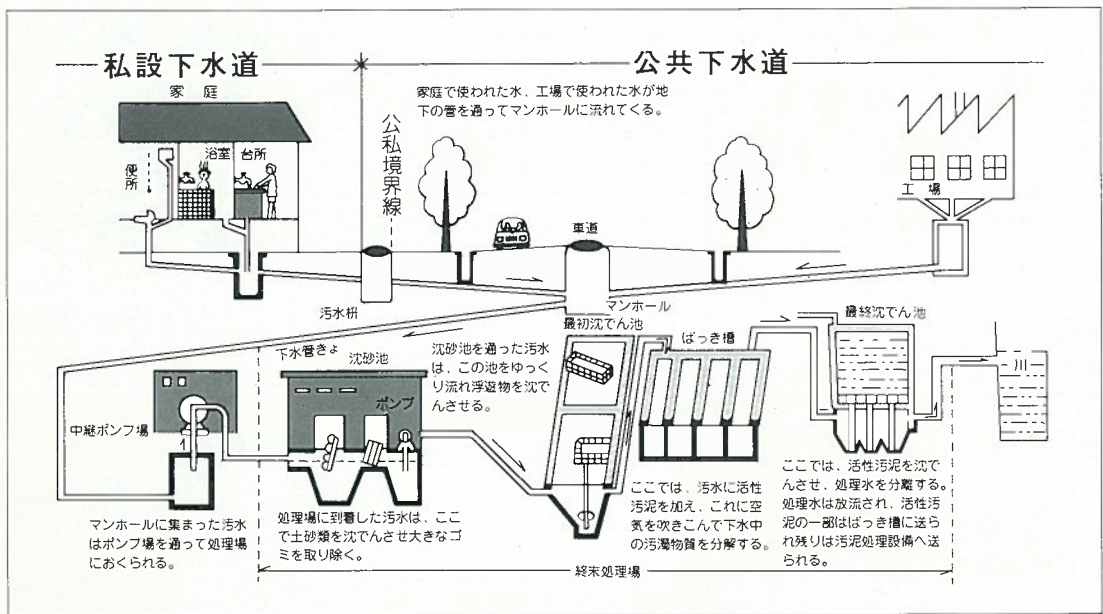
私設下水道

公共下水道

家庭

家庭で使われた水、工場で使われた水が地下の管を通ってマンホールに流れてくる。

公私境界線

便所

浴室

台所

工場

車道

汚水桝

マンホール

下水管きょ

沈砂池

沈砂池を通った汚水は、この池をゆっくり流れ浮遊物を沈でんさせる。

最初沈でん池

ばっき槽

最終沈でん池

川

ポンプ

中継ポンプ場

マンホールに集まった汚水はポンプ場を通って処理場におくられる。

処理場に到着した汚水は、ここで土砂類を沈でんさせ大きなゴミを取り除く。

ここでは、汚水に活性汚泥を加え、これに空気を吹きこんで下水中の汚濁物質を分解する。

ここでは、活性汚泥を沈でんさせ、処理水を分離する。処理水は放流され、活性汚泥の一部はばっき槽に送られ残りは汚泥処理設備へ送られる。

終末処理場